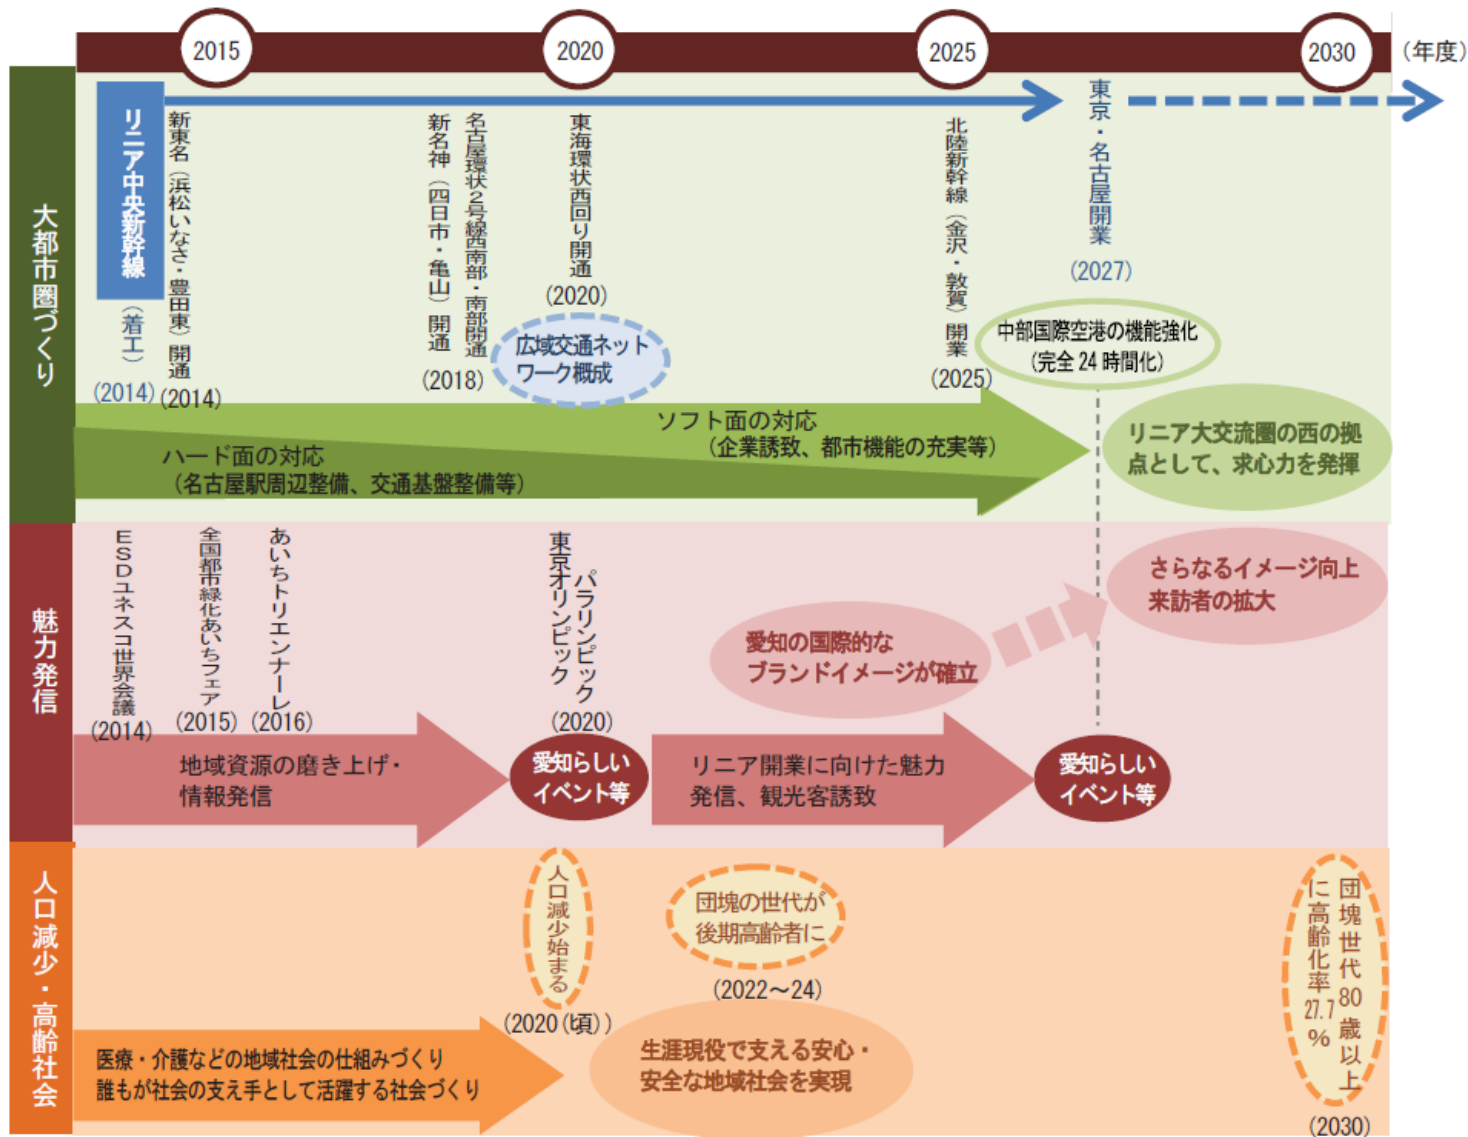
2015
2020
2025
2030
（年度）

大都市圏づくり

リニア中央新幹線（着工）(2014)
新東名（浜松いなさ・豊田東）開通 (2014)
新名神（四日市・亀山）開通 (2018)
名古屋環状2号線西南部・南部開通
東海環状西回り開通 (2020)
広域交通ネットワーク概成
北陸新幹線（金沢・敦賀）開業 (2025)
東京・名古屋開業 (2027)
中部国際空港の機能強化（完全24時間化）
ソフト面の対応（企業誘致、都市機能の充実等）
ハード面の対応（名古屋駅周辺整備、交通基盤整備等）
リニア大交流圏の西の拠点として、求心力を発揮

魅力発信

ESDユネスコ世界会議 (2014)
全国都市緑化あいちフェア (2015)
あいちトリエンナーレ (2016)
東京オリンピック パラリンピック (2020)
愛知の国際的なブランドイメージが確立
さらなるイメージ向上 来訪者の拡大
地域資源の磨き上げ・情報発信
愛知らしいイベント等
リニア開業に向けた魅力発信、観光客誘致
愛知らしいイベント等

人口減少・高齢社会

人口減少始まる (2020（頃）)
団塊の世代が後期高齢者に (2022～24)
団塊世代80歳以上に高齢化率27.7% (2030)
医療・介護などの地域社会の仕組みづくり
誰もが社会の支え手として活躍する社会づくり
生涯現役で支える安心・安全な地域社会を実現